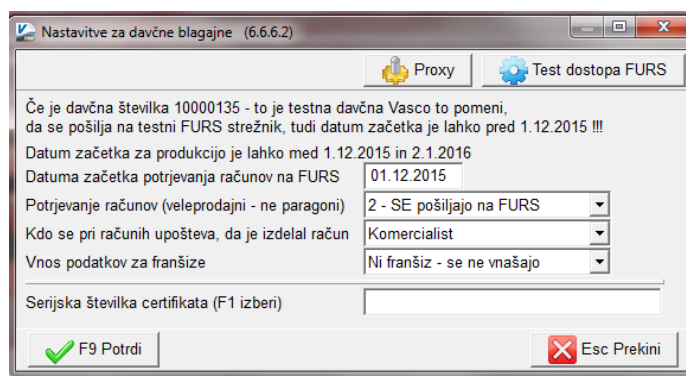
Nastavitve za davčne blagajne (6.6.6.2)

Proxy

Test dostopa FURS

Če je davčna številka 10000135 - to je testna davčna Vasco to pomeni, da se pošilja na testni FURS strežnik, tudi datum začetka je lahko pred 1.12.2015 !!!

Datum začetka za produkcijo je lahko med 1.12.2015 in 2.1.2016

Datuma začetka potrjevanja računov na FURS
01.12.2015

Potrjevanje računov (veleprodajni - ne paragoni)
2 - SE pošiljajo na FURS

Kdo se pri računih upošteva, da je izdelal račun
Komercialist

Vnos podatkov za franšize
Ni franšiz - se ne vnašajo

Serijska številka certifikata (F1 izberi)

F9 Potrdi

Esc Prekini